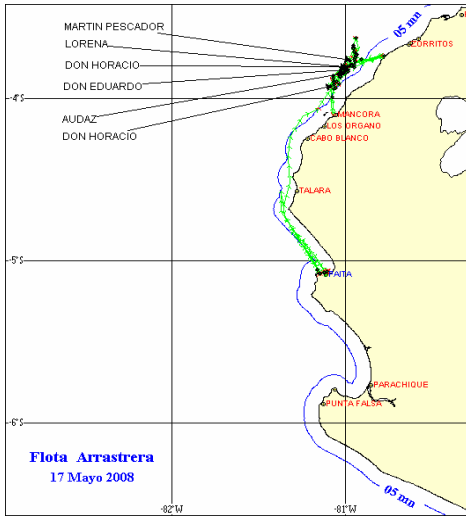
MARTIN PESCADOR
LORENA
DON HORACIO
DON EDUARDO
AUDAZ
DON HORACIO
05 mn
CORRITOS
-4°S
MANCORA
LOS ORGANO
CABO BLANCO
TALARA
-5°S
PAITA
PARACHIQUE
-6°S
PUNTA FALSA
Flota Arrastrera
17 Mayo 2008
05 mn
-82°W
-81°W